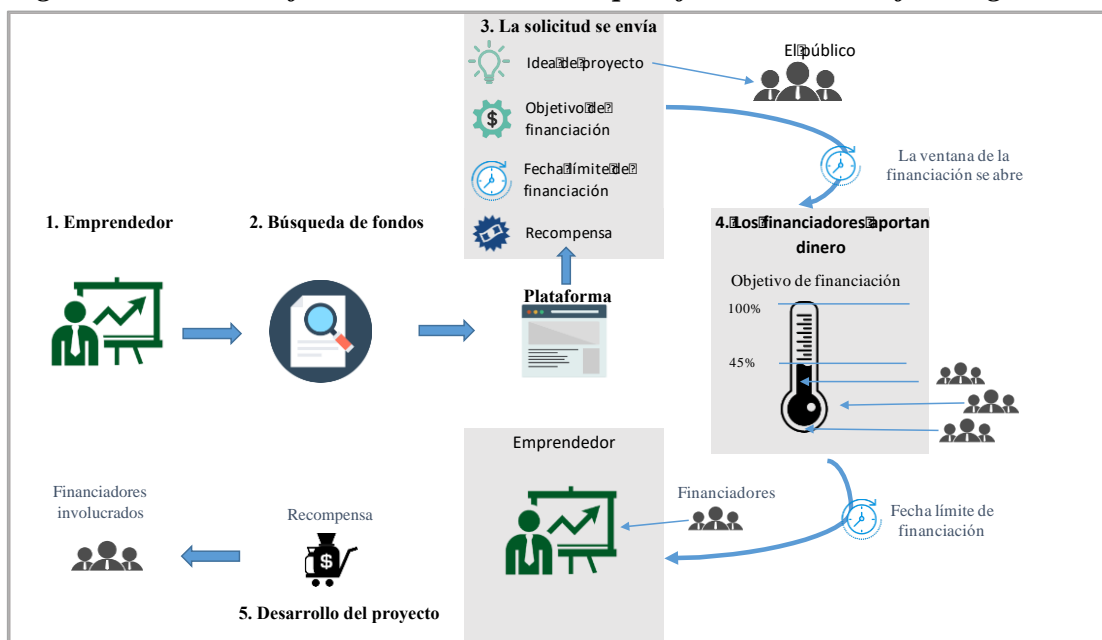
3. La solicitud se envía

Idea de proyecto

Objetivo de financiación

Fecha límite de financiación

Recompensa

El público

La ventana de la financiación se abre

1. Emprendedor

2. Búsqueda de fondos

Plataforma

4. Los financiadores aportan dinero

Objetivo de financiación

100%

45%

Emprendedor

Financiadores

Fecha límite de financiación

Financiadores involucrados

Recompensa

5. Desarrollo del proyecto